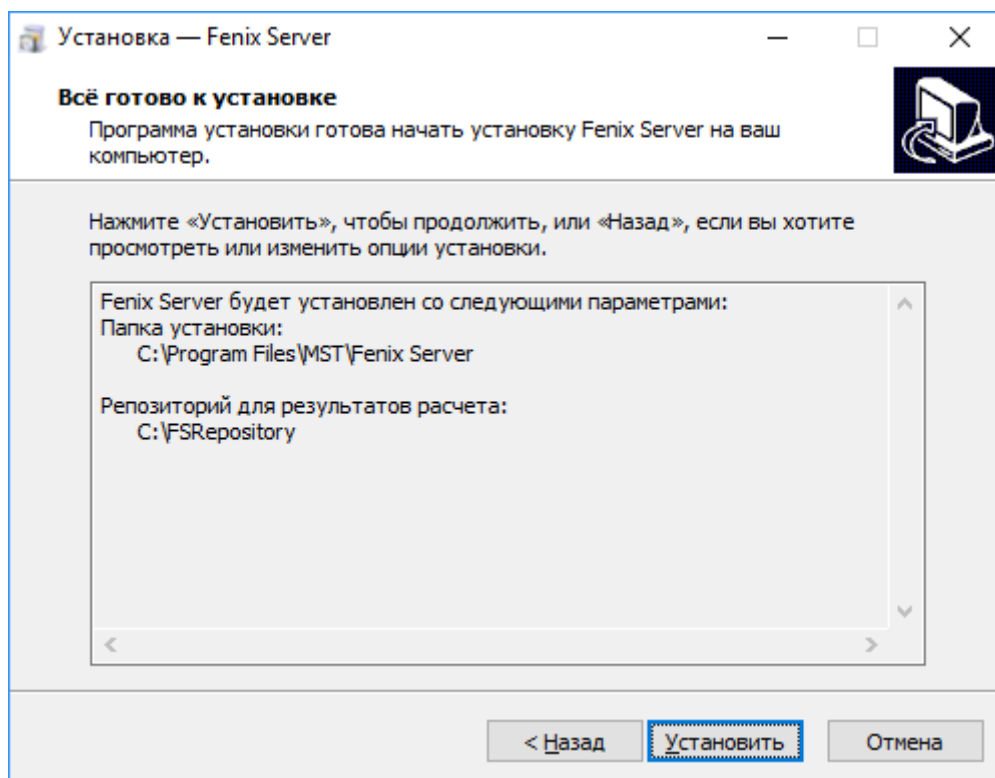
Установка — Fenix Server

Всё готово к установке

Программа установки готова начать установку Fenix Server на ваш компьютер.

Нажмите «Установить», чтобы продолжить, или «Назад», если вы хотите просмотреть или изменить опции установки.

Fenix Server будет установлен со следующими параметрами:
Папка установки:
C:\Program Files\MST\Fenix Server

Репозиторий для результатов расчета:
C:\FSRepository

< Назад
Установить
Отмена